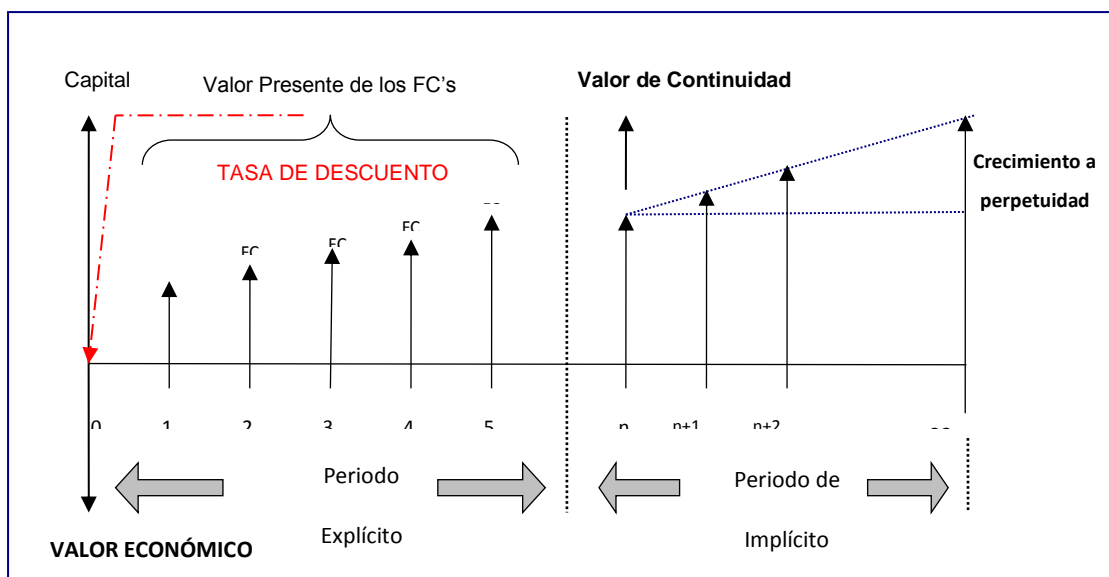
Capital

Valor Presente de los FC's

Valor de Continuidad

TASA DE DESCUENTO

Crecimiento a perpetuidad

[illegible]

FC

FC

FC

0 1 2 3 4 5

n n+1 n+2 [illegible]

Periodo Explícito

Periodo de Implícito

VALOR ECONÓMICO